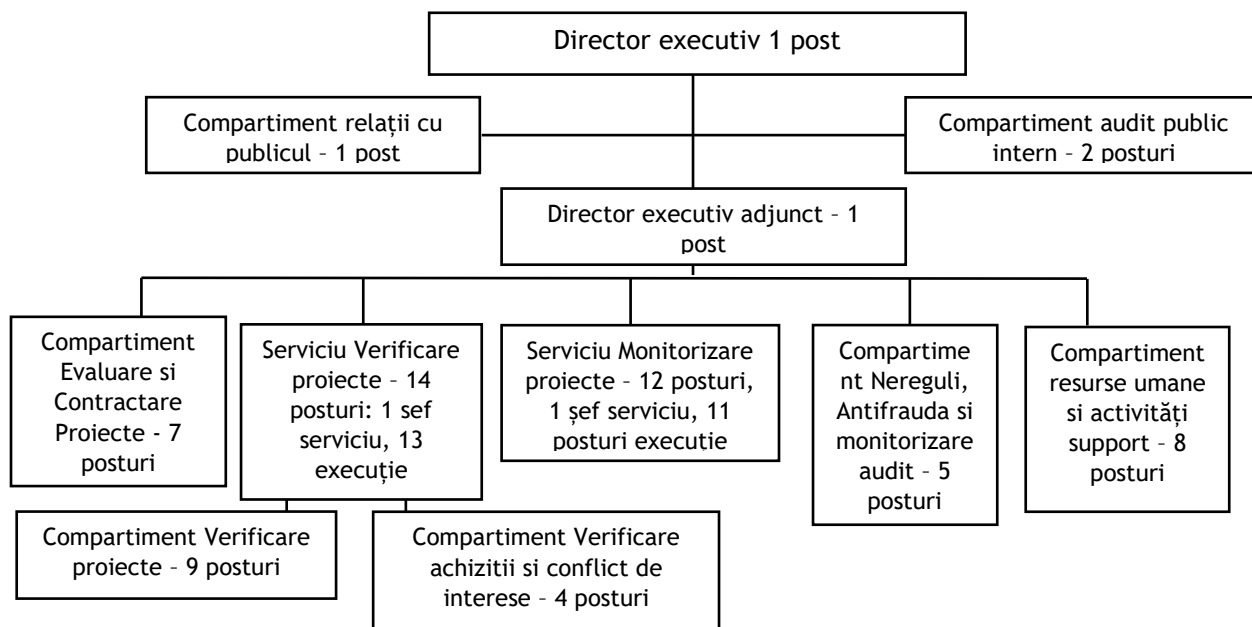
Director executiv 1 post

Compartiment relații cu publicul – 1 post

Compartiment audit public intern – 2 posturi

Director executiv adjunct – 1 post

Compartiment Evaluare si Contractare Proiecte - 7 posturi

Serviciu Verificare proiecte – 14 posturi: 1 sef serviciu, 13 execuție

Serviciu Monitorizare proiecte – 12 posturi, 1 șef serviciu, 11 posturi executie

Compartime nt Nereguli, Antifrauda si monitorizare audit – 5 posturi

Compartiment resurse umane si activități support – 8 posturi

Compartiment Verificare proiecte – 9 posturi

Compartiment Verificare achizitii si conflict de interese – 4 posturi